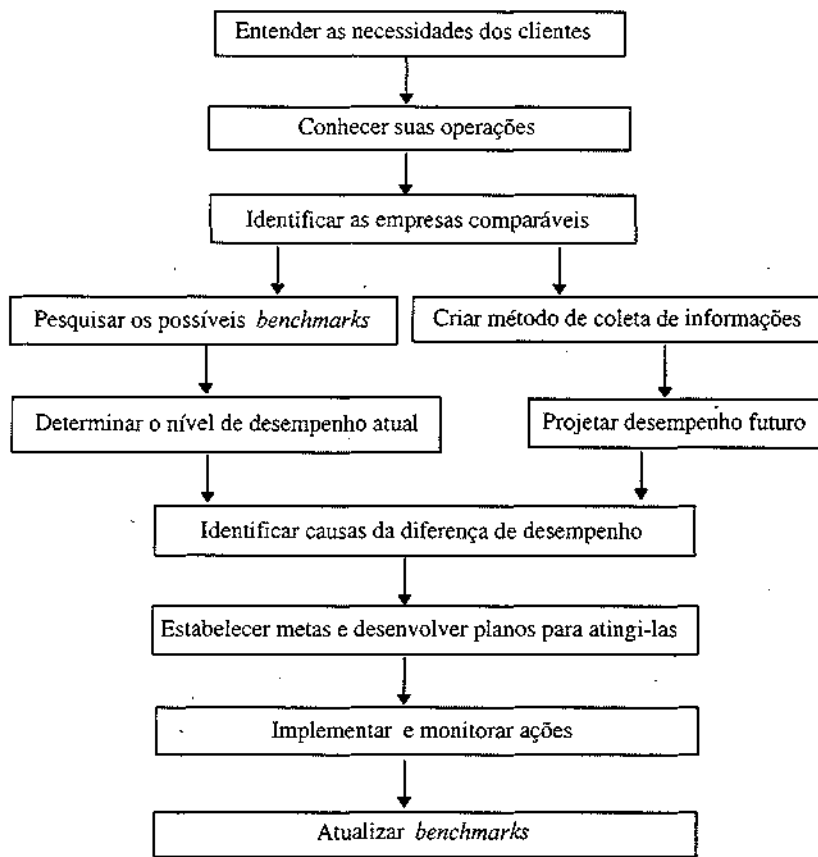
Entender as necessidades dos clientes

Conhecer suas operações

Identificar as empresas comparáveis

Pesquisar os possíveis *benchmarks*

Criar método de coleta de informações

Determinar o nível de desempenho atual

Projetar desempenho futuro

Identificar causas da diferença de desempenho

Estabelecer metas e desenvolver planos para atingi-las

Implementar e monitorar ações

Atualizar *benchmarks*